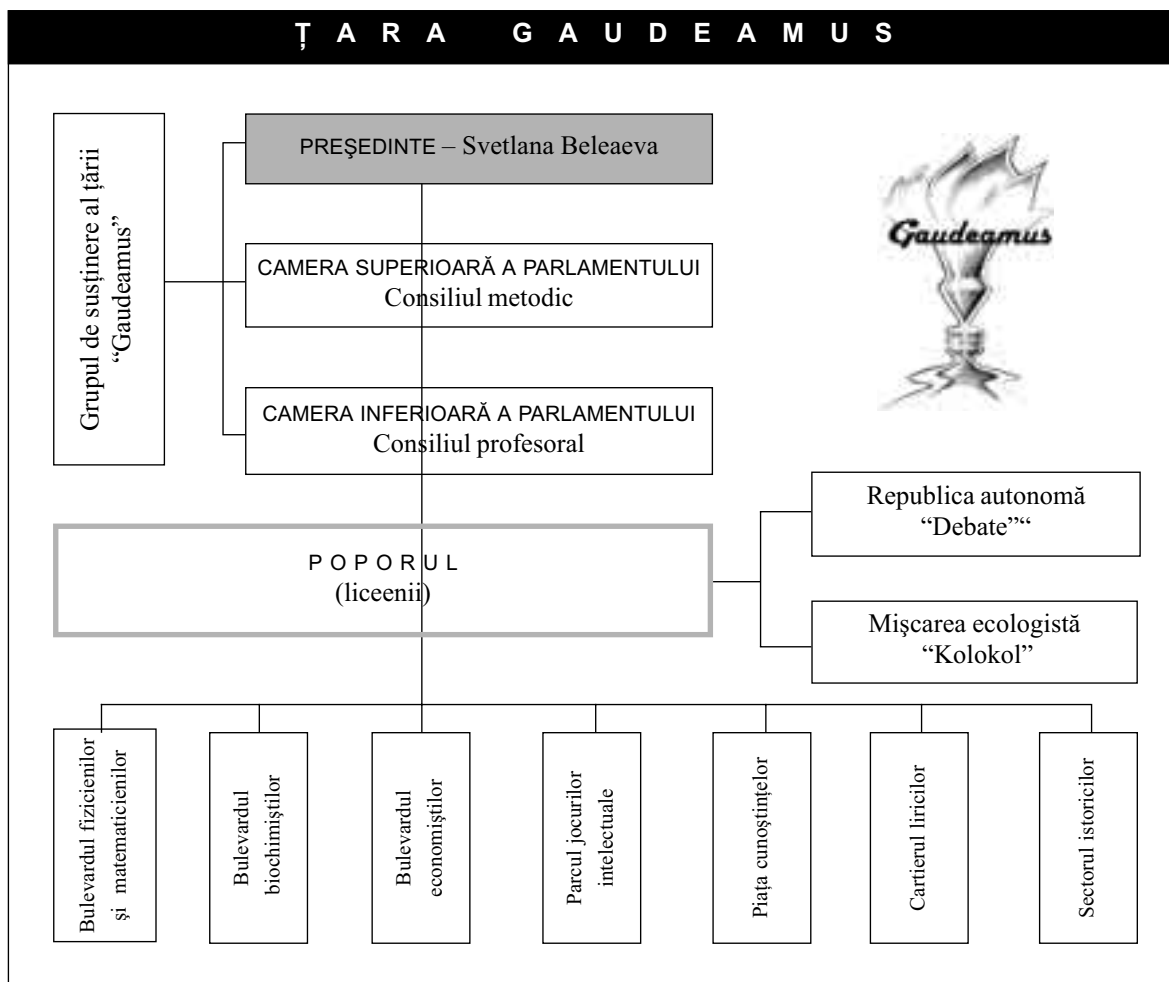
ȚARA GAUDEAMUS

Grupul de susținere al țării "Gaudeamus"

PREŞEDINTE – Svetlana Beleaeva

CAMERA SUPERIOARĂ A PARLAMENTULUI
Consiliul metodic

CAMERA INFERIOARĂ A PARLAMENTULUI
Consiliul profesoral

Gaudeamus

Republica autonomă "Debate"“

POPORUL
(liceenii)

Mişcarea ecologistă "Kolokol"

Bulevardul fizicienilor şi matematicienilor

Bulevardul biochimiştilor

Bulevardul economiştilor

Parcul jocurilor intelectuale

Piața cunoştințelor

Cartierul liricilor

Sectorul istoricilor